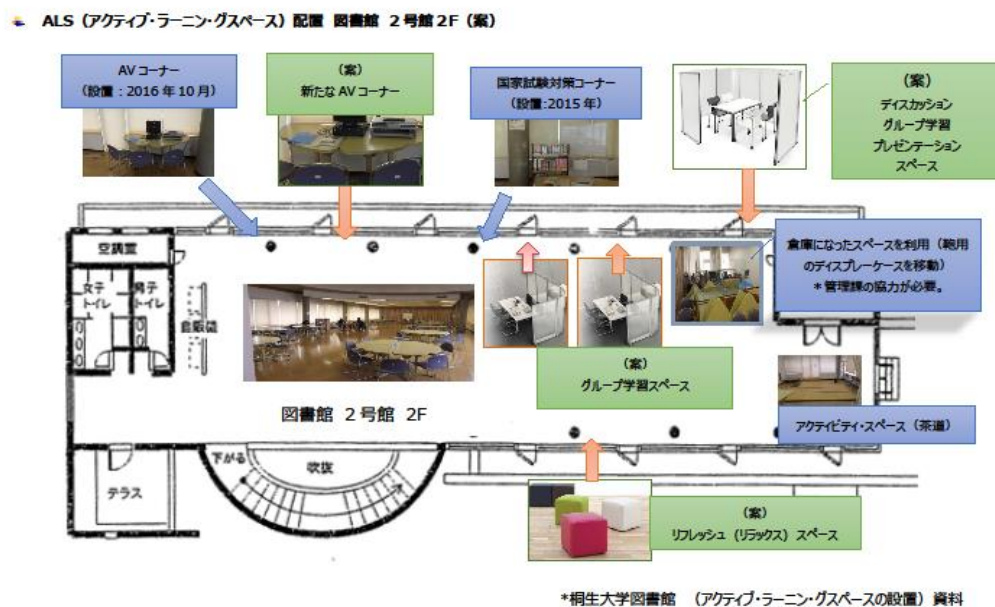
ALS（アクティブ・ラーニン・グスペース）配置 図書館 ２号館２F（案）

AVコーナー
（設置：2016年10月）

（案）
新たなAVコーナー

国家試験対策コーナー
（設置:2015年）

（案）
ディスカッション
グループ学習
プレゼンテーション
スペース

倉庫になったスペースを利用（範用のディスプレーケースを移動）
＊管理課の協力が必要。

空調室

女子トイレ

男子トイレ

自販機

図書館 ２号館 2F

（案）
グループ学習スペース

アクティビティ・スペース（茶道）

下がる

吹抜

テラス

（案）
リフレッシュ（リラックス）スペース

*桐生大学図書館 （アクティブ・ラーニン・グスペースの設置）資料